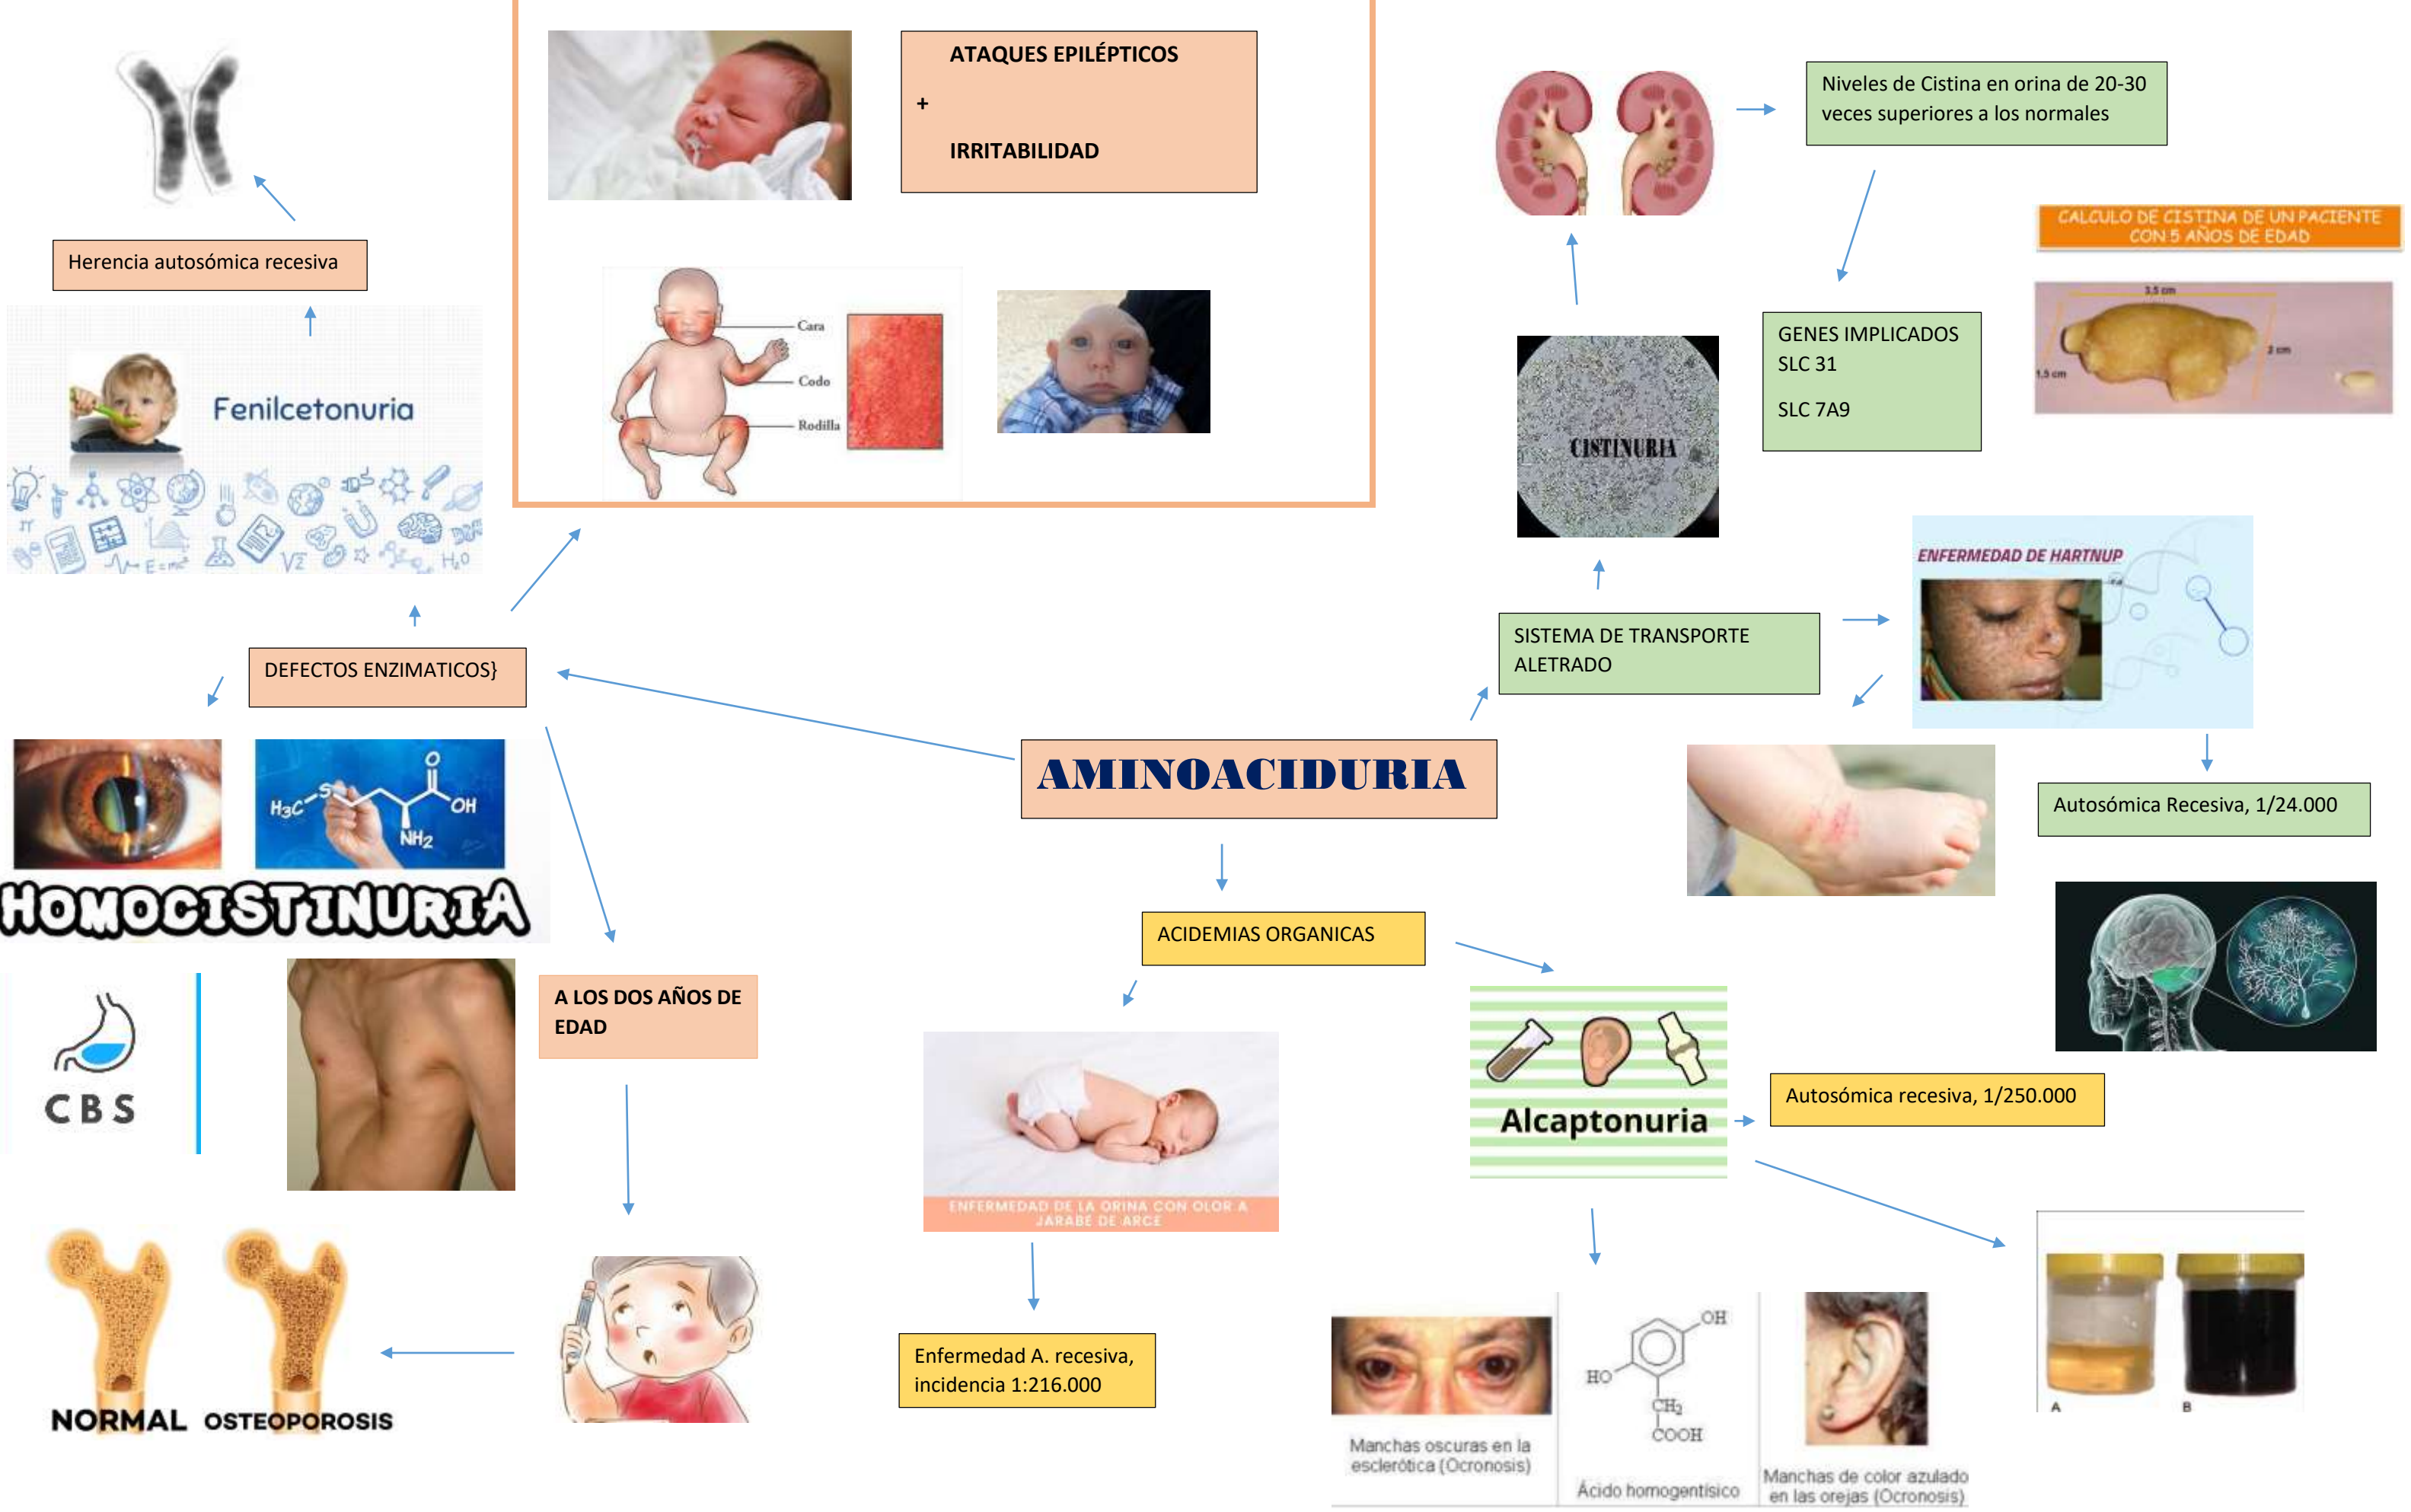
ATAQUES EPILÉPTICOS

+

IRRITABILIDAD

Cara

Codo

Rodilla

Herencia autosómica recesiva

Fenilcetonuria

DEFECTOS ENZIMATICOS}

HOMOCISTINURIA

$H_3C$ S OH O $NH_2$

CBS

A LOS DOS AÑOS DE EDAD

NORMAL OSTEOPOROSIS

AMINOACIDURIA

Niveles de Cistina en orina de 20-30 veces superiores a los normales

CALCULO DE CISTINA DE UN PACIENTE CON 5 AÑOS DE EDAD

GENES IMPLICADOS SLC 31

SLC 7A9

CISTINURIA

SISTEMA DE TRANSPORTE ALETRADO

ENFERMEDAD DE HARTNUP

Autosómica Recesiva, 1/24.000

ACIDEMIAS ORGANICAS

ENFERMEDAD DE LA ORINA CON OLOR A JARABE DE ARCE

Enfermedad A. recesiva, incidencia 1:216.000

Alcaptonuria

Autosómica recesiva, 1/250.000

Manchas oscuras en la esclerótica (Ocronosis)

OH

HO

$CH_2$

COOH

Ácido homogentísico

Manchas de color azulado en las orejas (Ocronosis)

A

B